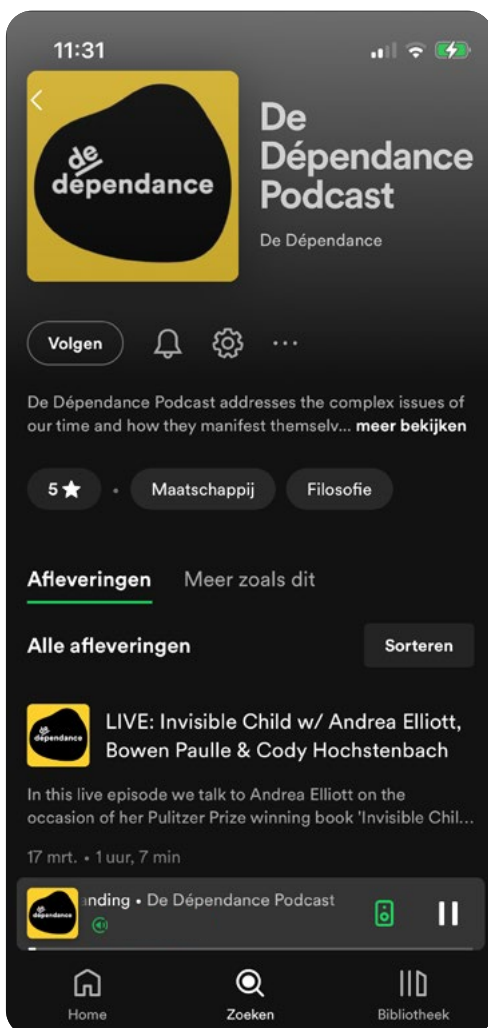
11:31

de dépendance

De Dépendance Podcast

De Dépendance

Volgen

De Dépendance Podcast addresses the complex issues of our time and how they manifest themselv... meer bekijken

5 ★ • Maatschappij Filosofie

Afleveringen Meer zoals dit

Alle afleveringen

Sorteren

de dépendance

LIVE: Invisible Child w/ Andrea Elliott, Bowen Paulle & Cody Hochstenbach

In this live episode we talk to Andrea Elliott on the occasion of her Pulitzer Prize winning book 'Invisible Chil...

17 mrt. • 1 uur, 7 min

de dépendance

nding • De Dépendance Podcast

Home Zoeken Bibliotheek